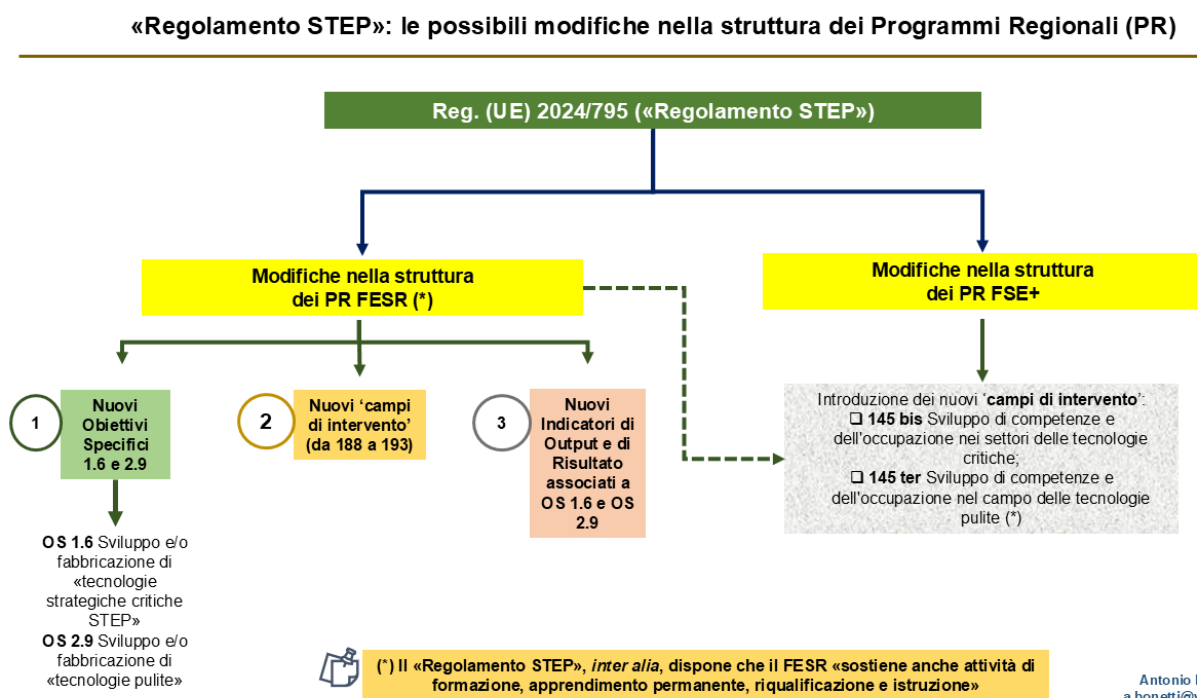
«Regolamento STEP»: le possibili modifiche nella struttura dei Programmi Regionali (PR)

Reg. (UE) 2024/795 («Regolamento STEP»)

Modifiche nella struttura dei PR FESR (*)

Modifiche nella struttura dei PR FSE+

1 Nuovi Obiettivi Specifici 1.6 e 2.9

2 Nuovi 'campi di intervento' (da 188 a 193)

3 Nuovi Indicatori di Output e di Risultato associati a OS 1.6 e OS 2.9

Introduzione dei nuovi 'campi di intervento':
❑ 145 bis Sviluppo di competenze e dell'occupazione nei settori delle tecnologie critiche;
❑ 145 ter Sviluppo di competenze e dell'occupazione nel campo delle tecnologie pulite (*)

OS 1.6 Sviluppo e/o fabbricazione di «tecnologie strategiche critiche STEP»
OS 2.9 Sviluppo e/o fabbricazione di «tecnologie pulite»

(*) Il «Regolamento STEP», inter alia, dispone che il FESR «sostiene anche attività di formazione, apprendimento permanente, riqualificazione e istruzione»

Antonio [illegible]
a.bonetti@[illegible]